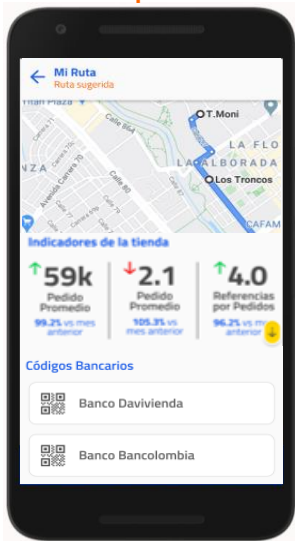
Mi Ruta
Ruta sugerida

Titan Plaza
Calle 84
Calle 80
Avenida Carrera 70
T.Moni
LA ALFLO
LABLORADA
Los Troncos
CAFAM

Indicadores de la tienda

59k
Pedido Promedio
99.2% vs mes anterior

2.1
Pedido Promedio
105.3% vs mes anterior

4.0
Referencias por Pedidos
96.2% vs mes anterior

Códigos Bancarios

Banco Davivienda

Banco Bancolombia